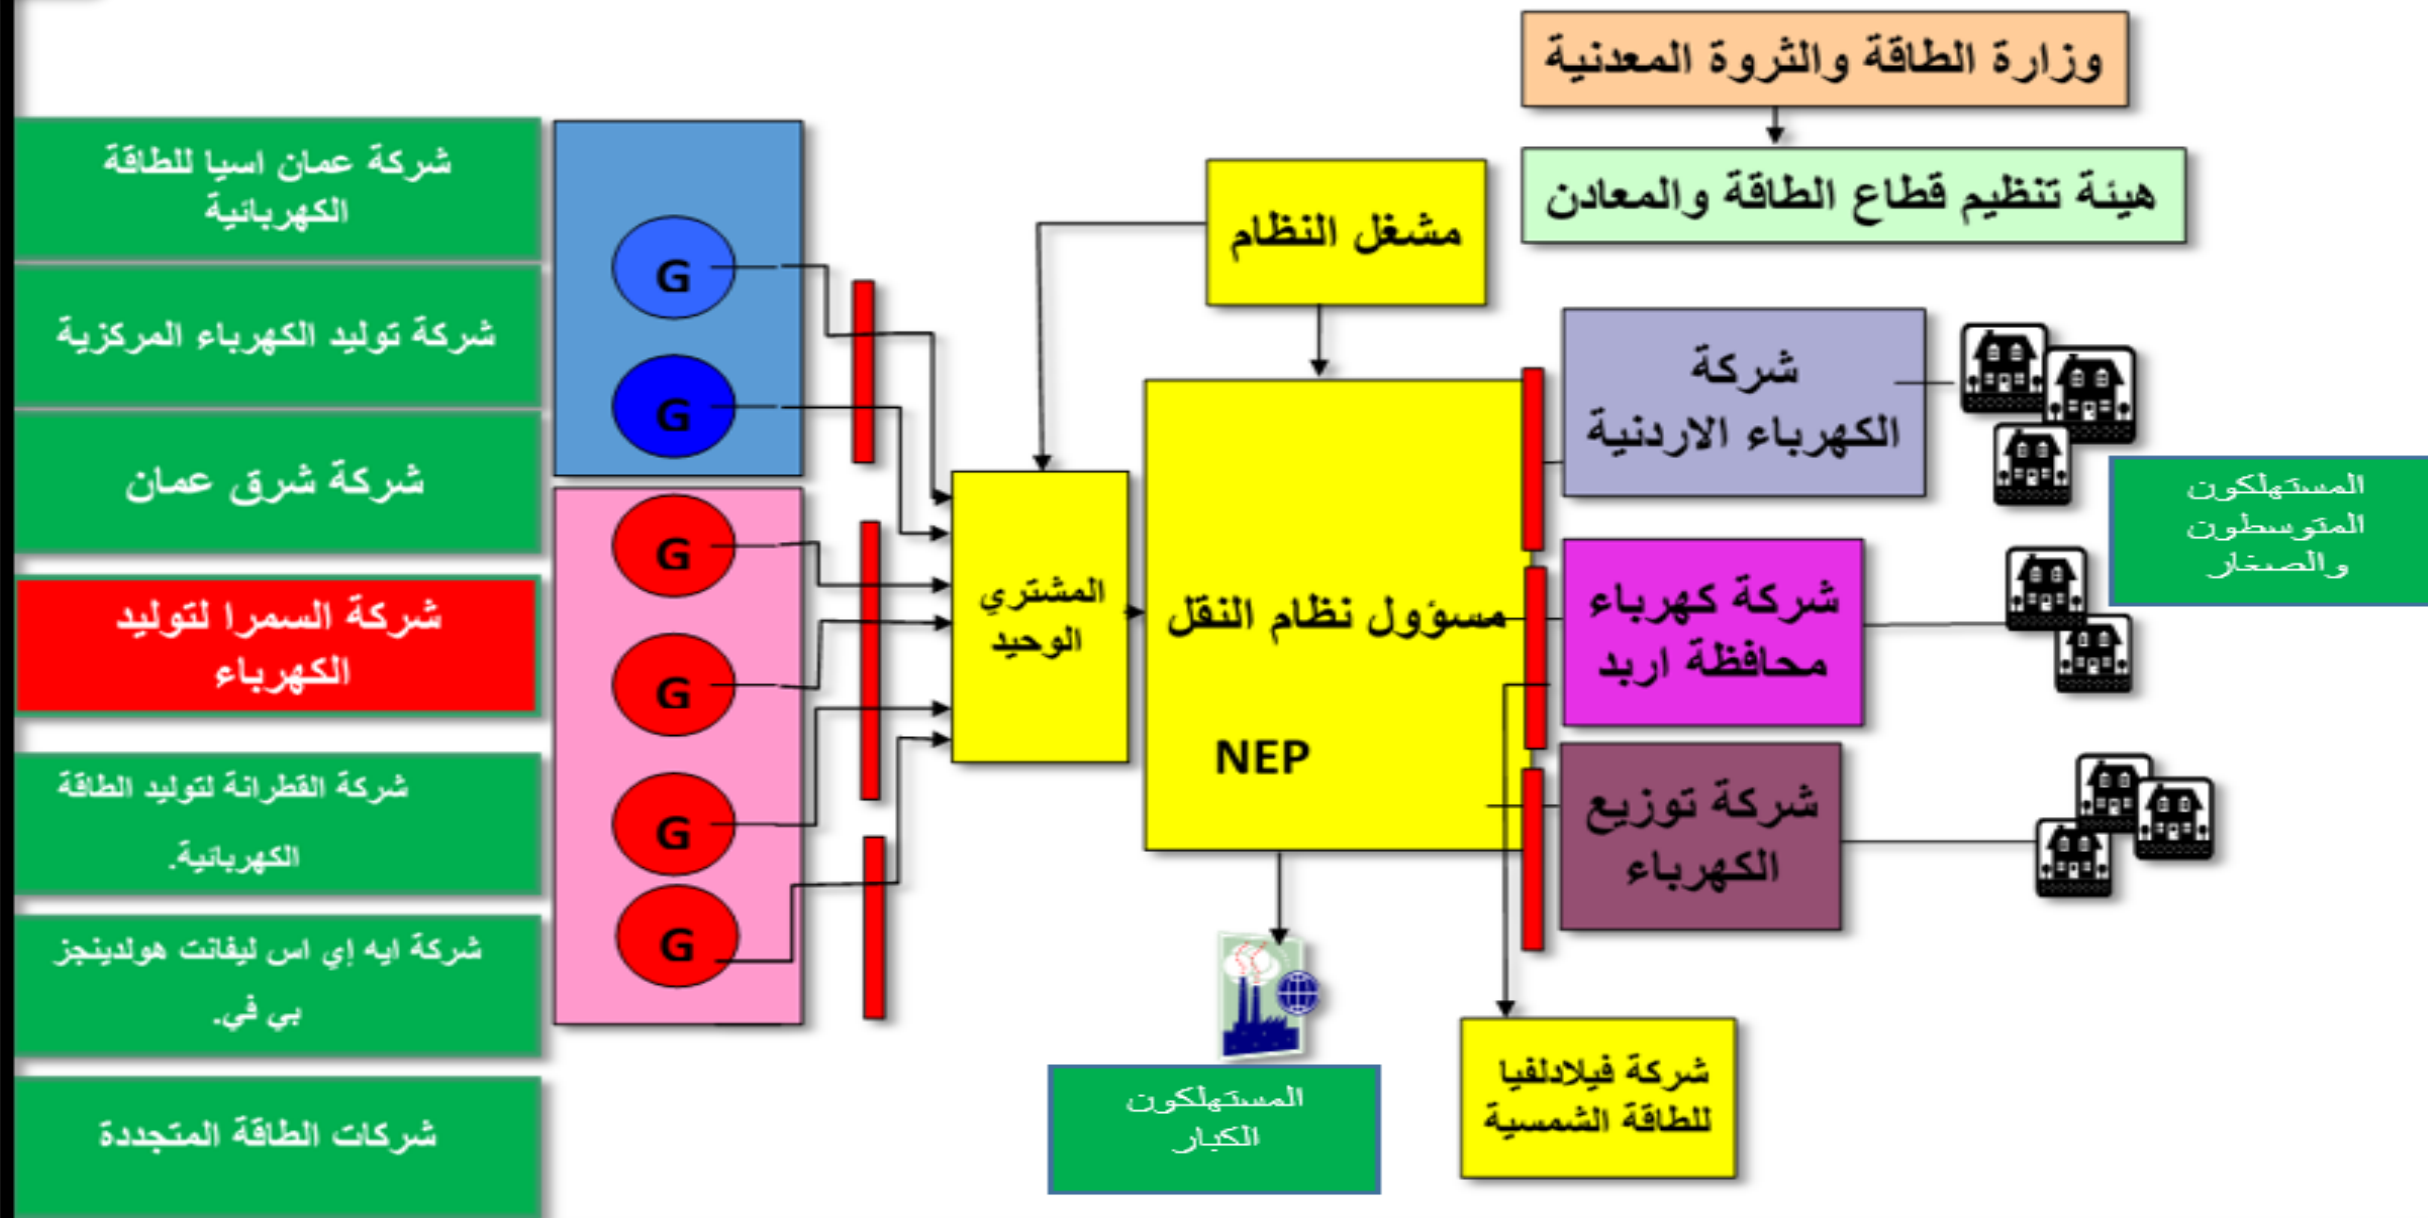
وزارة الطاقة والثروة المعدنية

هيئة تنظيم قطاع الطاقة والمعادن

مشغل النظام

شركة عمان اسيا للطاقة الكهربائية

شركة توليد الكهرباء المركزية

شركة شرق عمان

شركة السمرا لتوليد الكهرباء

شركة القطرانة لتوليد الطاقة الكهربائية.

شركة ايه إي اس ليفانت هولدينجز بي في.

شركات الطاقة المتجددة

G

G

G

G

G

G

المشتري الوحيد

مسؤول نظام النقل

NEP

شركة الكهرباء الاردنية

شركة كهرباء محافظة اربد

شركة توزيع الكهرباء

المستهلكون المتوسطون والصغار

المستهلكون الكبار

شركة فيلادلفيا للطاقة الشمسية